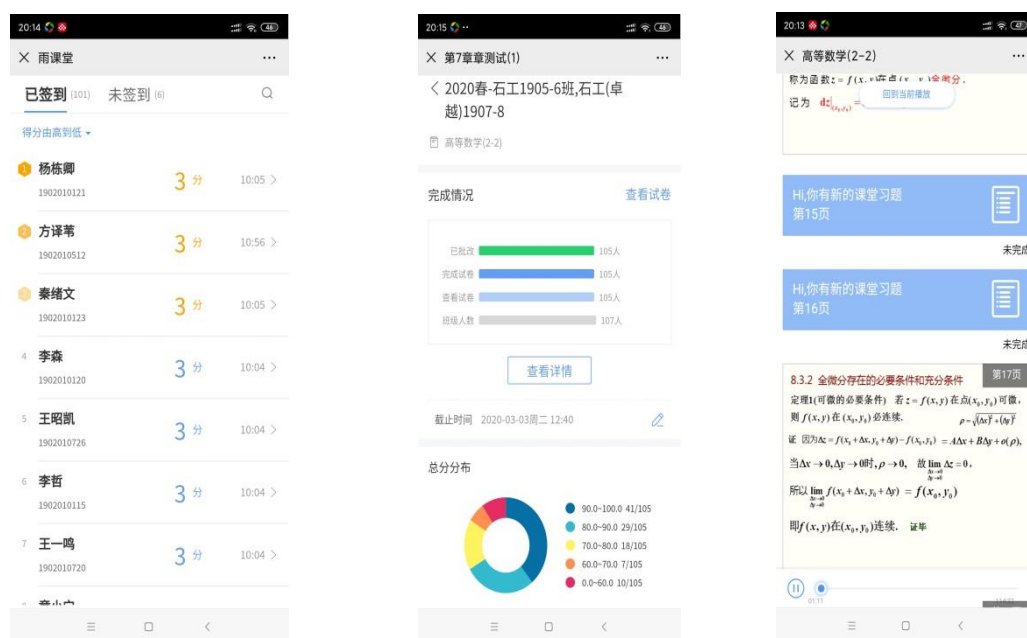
20:14
46
× 雨课堂 ···
已签到 (101) 未签到 (6)
得分由高到低
1 杨栋卿 1902010121 3 分 10:05 >
2 方译苇 1902010512 3 分 10:56 >
3 秦绪文 1902010123 3 分 10:05 >
4 李森 1902010120 3 分 10:04 >
5 王昭凯 1902010726 3 分 10:04 >
6 李哲 1902010115 3 分 10:04 >
7 王一鸣 1902010720 3 分 10:04 >
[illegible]

20:15
46
× 第7章章测试(1) ···
< 2020春-石工1905-6班,石工(卓越)1907-8
高等数学(2-2)
完成情况 查看试卷
已批改 105人
完成试卷 105人
查看试卷 105人
班级人数 107人
查看详情
截止时间 2020-03-03周二 12:40
总分分布
90.0~100.0 41/105
80.0~90.0 29/105
70.0~80.0 18/105
60.0~70.0 7/105
0.0~60.0 10/105

20:13
× 高等数学(2-2) ···
称为函数 $z=f(x,y)$ 在点 $(x,y)$ 全微分.
回到当前播放
记为 $dz|_{(x_0,y_0)}=$
Hi,你有新的课堂习题
第15页
未完成
Hi,你有新的课堂习题
第16页
未完成
8.3.2 全微分存在的必要条件和充分条件 第17页
定理1(可微的必要条件) 若 $z=f(x,y)$ 在点$(x_0,y_0)$可微,则 $f(x,y)$ 在 $(x_0,y_0)$ 必连续. $\rho=\sqrt{(\Delta x)^2+(\Delta y)^2}$
证 因为$\Delta z=f(x_0+\Delta x,y_0+\Delta y)-f(x_0,y_0)=A\Delta x+B\Delta y+o(\rho)$,
当$\Delta x\to0,\Delta y\to0$时,$\rho\to0$, 故$\lim_{\substack{\Delta x\to0\\ \Delta y\to0}}\Delta z=0$,
所以$\lim_{\substack{\Delta x\to0\\ \Delta y\to0}}f(x_0+\Delta x,y_0+\Delta y)=f(x_0,y_0)$
即$f(x,y)$在$(x_0,y_0)$连续. 证毕
01:11